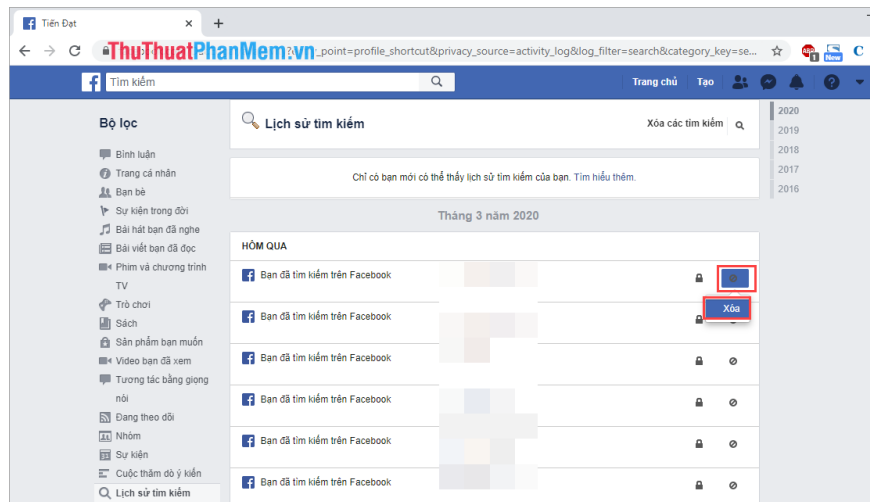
Tiến Đạt
ThuThuatPhanMem.vn _point=profile_shortcut&privacy_source=activity_log&log_filter=search&category_key=se...
Tìm kiếm
Trang chủ Tạo
Bộ lọc
Bình luận
Trang cá nhân
Bạn bè
Sự kiện trong đời
Bài hát bạn đã nghe
Bài viết bạn đã đọc
Phim và chương trình TV
Trò chơi
Sách
Sản phẩm bạn muốn
Video bạn đã xem
Tương tác bằng giọng nói
Đang theo dõi
Nhóm
Sự kiện
Cuộc thăm dò ý kiến
Lịch sử tìm kiếm
Lịch sử tìm kiếm
Xóa các tìm kiếm
Chỉ có bạn mới có thể thấy lịch sử tìm kiếm của bạn. Tìm hiểu thêm.
Tháng 3 năm 2020
HÔM QUA
Bạn đã tìm kiếm trên Facebook
Xóa
Bạn đã tìm kiếm trên Facebook
Bạn đã tìm kiếm trên Facebook
Bạn đã tìm kiếm trên Facebook
Bạn đã tìm kiếm trên Facebook
Bạn đã tìm kiếm trên Facebook
2020
2019
2018
2017
2016